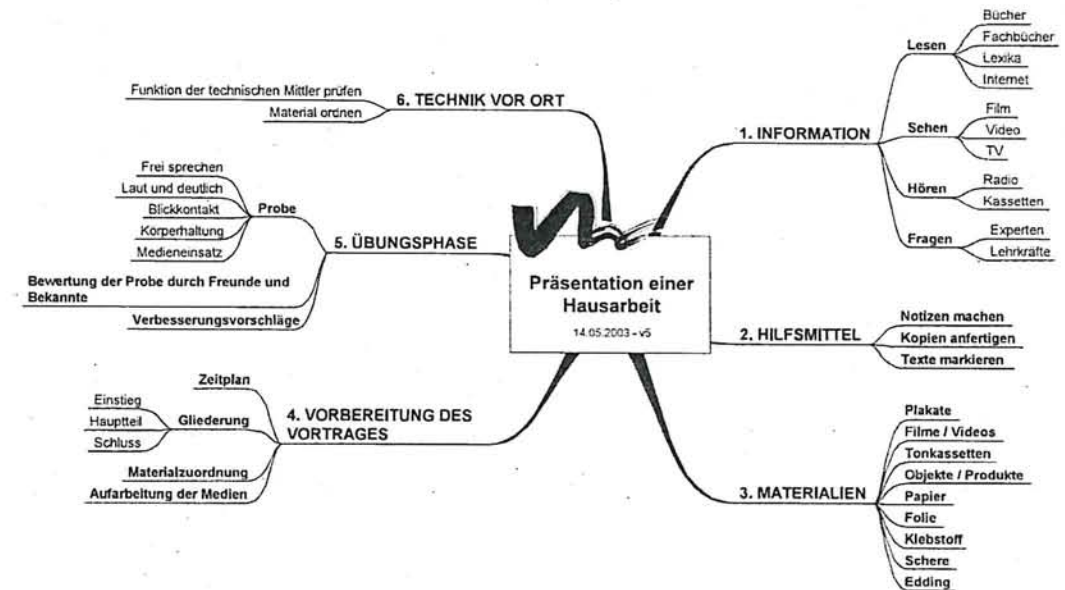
Präsentation einer Hausarbeit
14.05.2003 - v5

1. INFORMATION
Lesen
Bücher
Fachbücher
Lexika
Internet
Sehen
Film
Video
TV
Hören
Radio
Kassetten
Fragen
Experten
Lehrkräfte

2. HILFSMITTEL
Notizen machen
Kopien anfertigen
Texte markieren

3. MATERIALIEN
Plakate
Filme / Videos
Tonkassetten
Objekte / Produkte
Papier
Folie
Klebstoff
Schere
Edding

4. VORBEREITUNG DES VORTRAGES
Zeitplan
Gliederung
Einstieg
Hauptteil
Schluss
Materialzuordnung
Aufarbeitung der Medien

5. ÜBUNGSPHASE
Probe
Frei sprechen
Laut und deutlich
Blickkontakt
Körperhaltung
Medieneinsatz
Bewertung der Probe durch Freunde und Bekannte
Verbesserungsvorschläge

6. TECHNIK VOR ORT
Funktion der technischen Mittler prüfen
Material ordnen